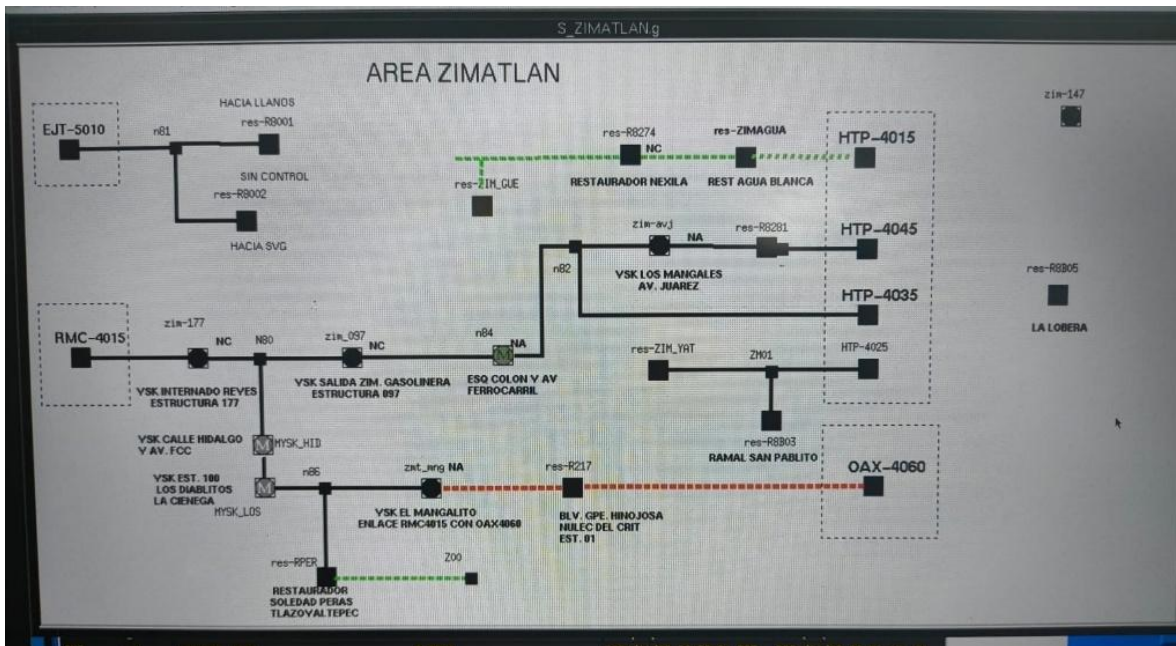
S_ZIMATLAN.g

AREA ZIMATLAN

EJT-5010

n81

HACIA LLANOS

res-R8001

SIN CONTROL

res-R8002

HACIA SVG

res-R8274

NC

res-ZIMAGUA

HTP-4015

zim-147

res-ZIM_GUE

RESTAURADOR NEXILA

REST AGUA BLANCA

zim-avj

NA

res-R8281

HTP-4045

n82

VSK LOS MANGALES AV. JUAREZ

res-R8B05

HTP-4035

LA LOBERA

RMC-4015

zim-177

NC

N80

zim_097

NC

n84

NA

res-ZIM_YAT

ZM01

HTP-4025

VSK INTERNADO REYES ESTRUCTURA 177

VSK SALIDA ZIM. GASOLINERA ESTRUCTURA 097

ESQ COLON Y AV FERROCARRIL

res-R8B03

RAMAL SAN PABLITO

VSK CALLE HIDALGO Y AV. FCC

MYSK_HID

OAX-4060

VSK EST. 100 LOS DIABLITOS LA CIENEGA

n86

zmt_mng NA

res-R217

MYSK_LOS

VSK EL MANGALITO ENLACE RMC4015 CON OAX4060

BLV. GPE. HINOJOSA NULEC DEL CRIT EST. 01

res-RPER

Z00

RESTAURADOR SOLEDAD PERAS TLAZOYALTEPEC